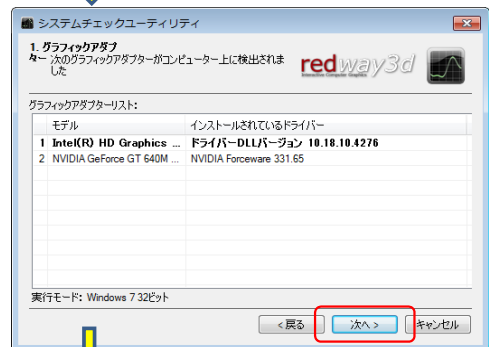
システムチェックユーティリティ

1. グラフィックアダプター
次のグラフィックアダプターがコンピューター上に検出されました

redway3d
Interactive Computer Graphics

グラフィックアダプターリスト:

| | モデル | インストールされているドライバー |
|---|---|---|
| 1 | Intel(R) HD Graphics ... | ドライバーDLLバージョン 10.18.10.4276 |
| 2 | NVIDIA GeForce GT 640M ... | NVIDIA Forceware 331.65 |

実行モード: Windows 7 32ビット

< 戻る　次へ >　キャンセル